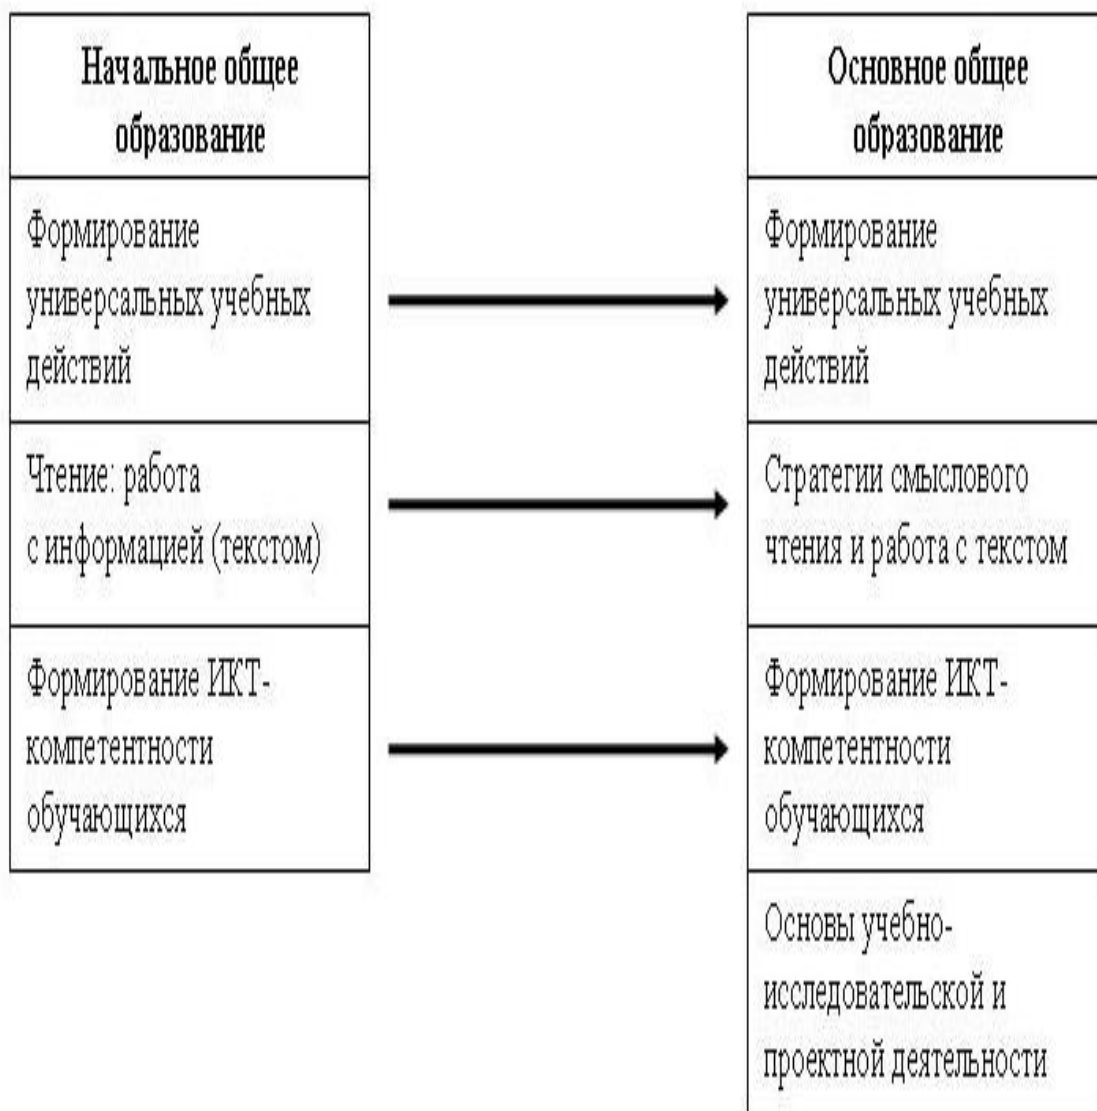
| Начальное общее образование | | Основное общее образование |
|---|---|---|
| Формирование универсальных учебных действий | → | Формирование универсальных учебных действий |
| Чтение: работа с информацией (текстом) | → | Стратегии смыслового чтения и работа с текстом |
| Формирование ИКТ-компетентности обучающихся | → | Формирование ИКТ-компетентности обучающихся |
| | | Основы учебно-исследовательской и проектной деятельности |